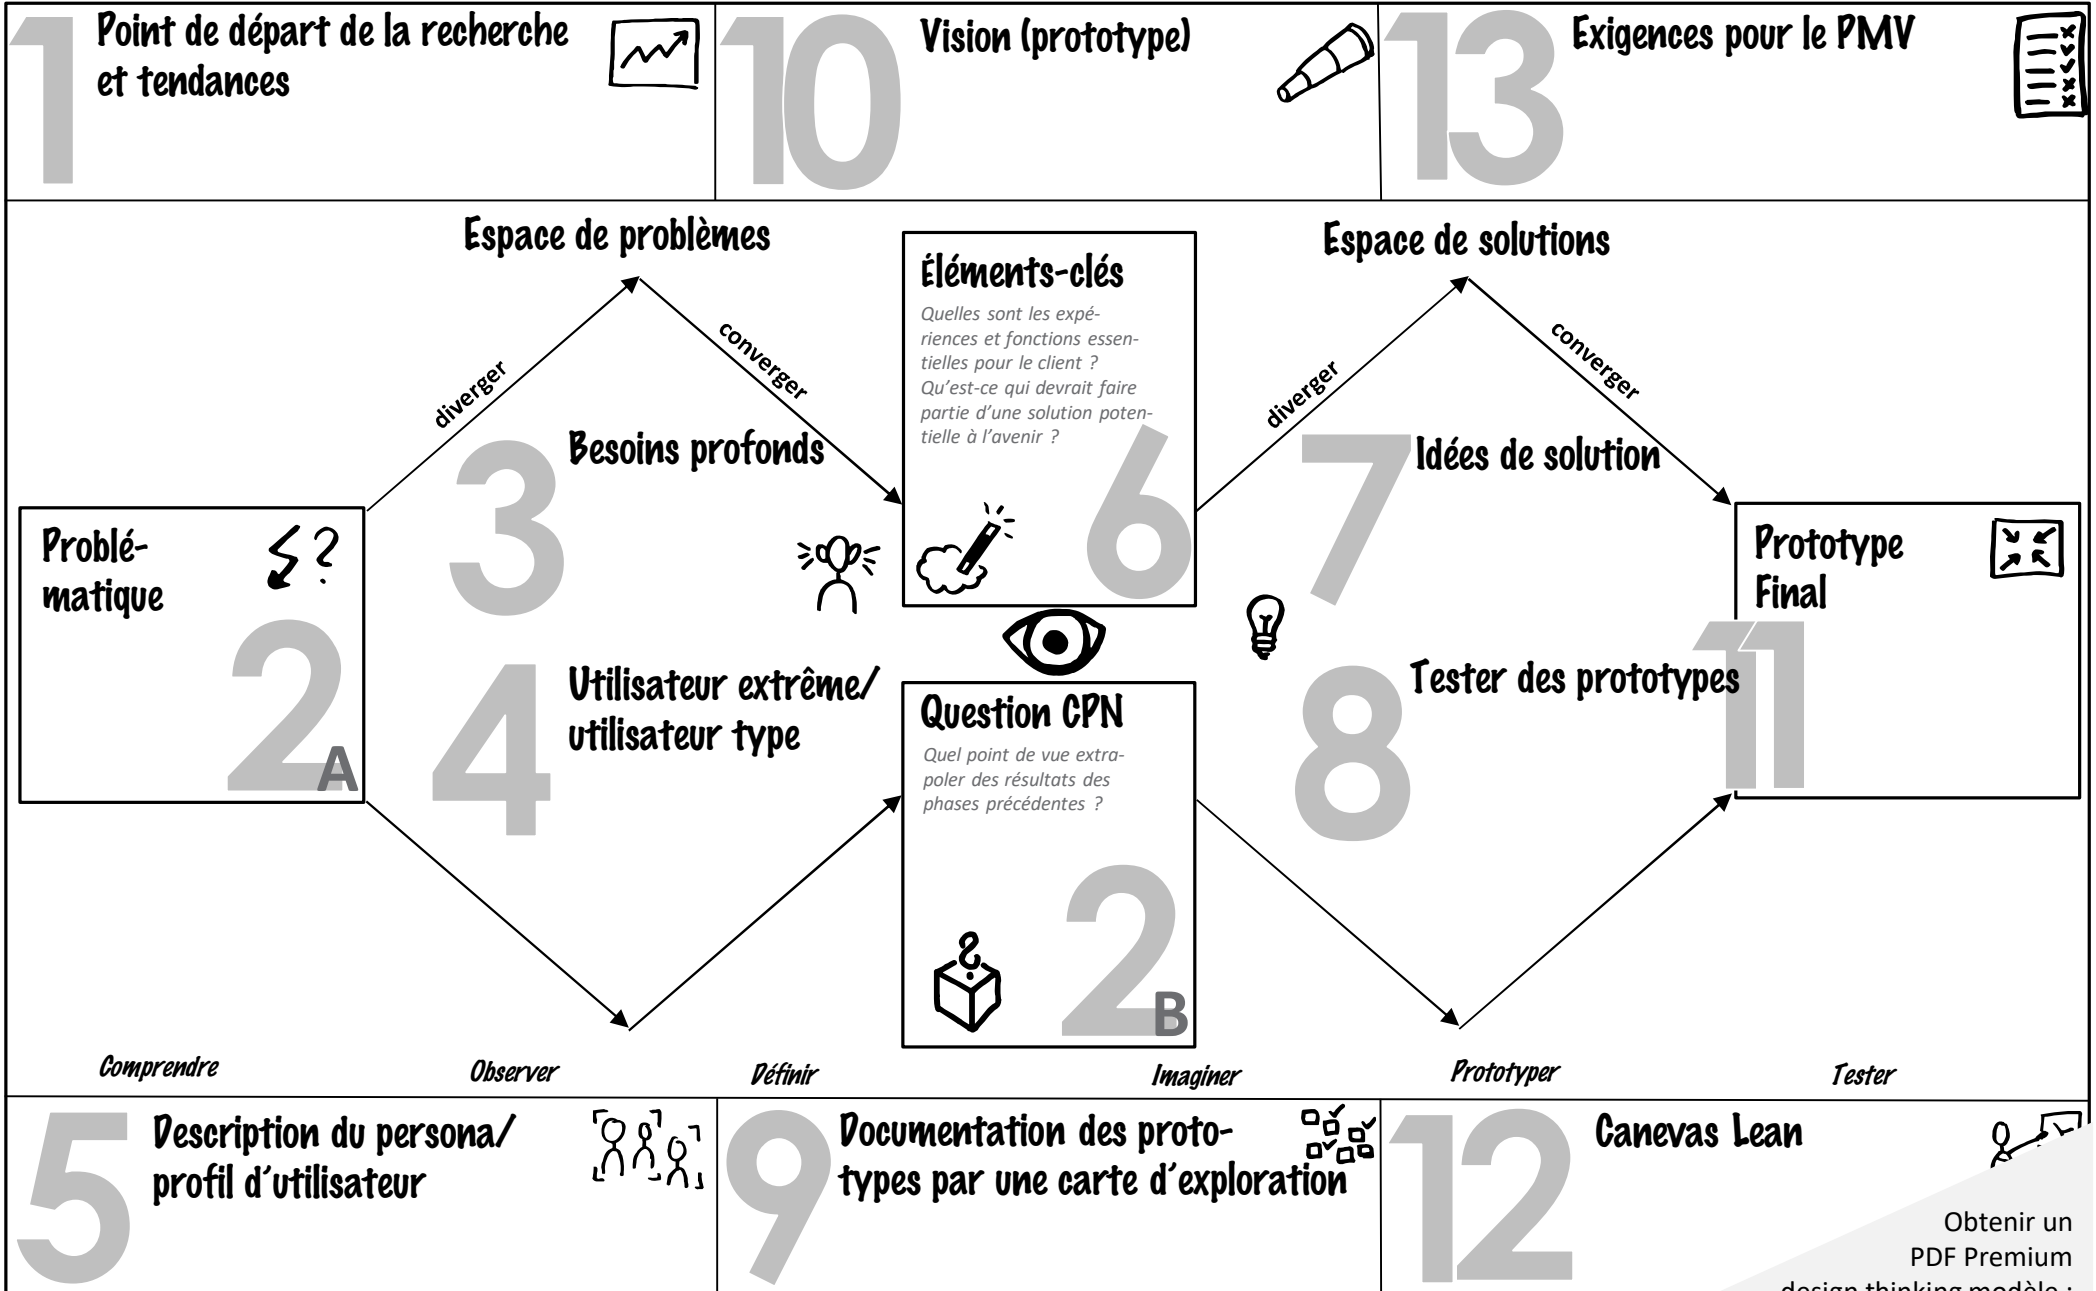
1 Point de départ de la recherche et tendances

10 Vision (prototype)

13 Exigences pour le PMV

Espace de problèmes

diverger

converger

Éléments-clés

Quelles sont les expériences et fonctions essentielles pour le client ? Qu'est-ce qui devrait faire partie d'une solution potentielle à l'avenir ?

6

Espace de solutions

diverger

converger

Problématique

2A

3 Besoins profonds

7 Idées de solution

Prototype Final

11

4 Utilisateur extrême/ utilisateur type

Question CPN

Quel point de vue extrapoler des résultats des phases précédentes ?

2B

8 Tester des prototypes

Comprendre

Observer

Définir

Imaginer

Prototyper

Tester

5 Description du persona/ profil d'utilisateur

9 Documentation des prototypes par une carte d'exploration

12 Canevas Lean

Obtenir un PDF Premium
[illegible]